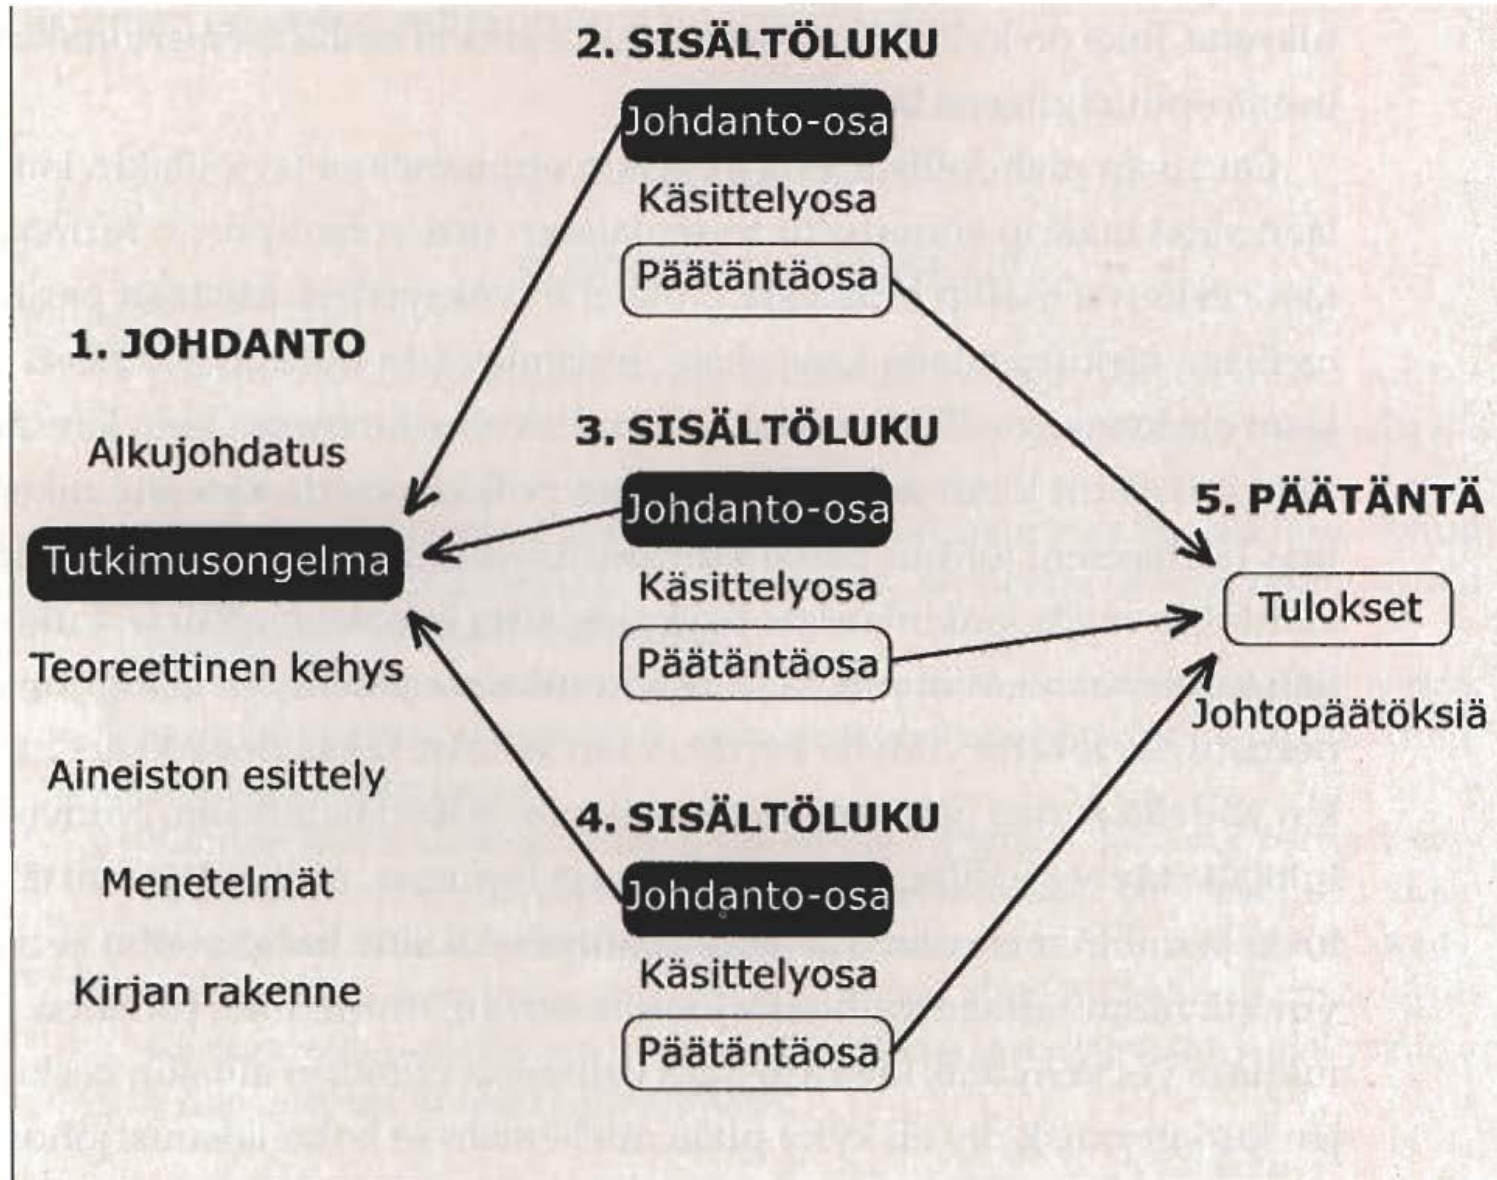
2. SISÄLTÖLUKU

Johdanto-osa

Käsittelyosa

Päätäntäosa

1. JOHDANTO

Alkujohdatus

Tutkimusongelma

Teoreettinen kehys

Aineiston esittely

Menetelmät

Kirjan rakenne

3. SISÄLTÖLUKU

Johdanto-osa

Käsittelyosa

Päätäntäosa

4. SISÄLTÖLUKU

Johdanto-osa

Käsittelyosa

Päätäntäosa

5. PÄÄTÄNTÄ

Tulokset

Johtopäätöksiä